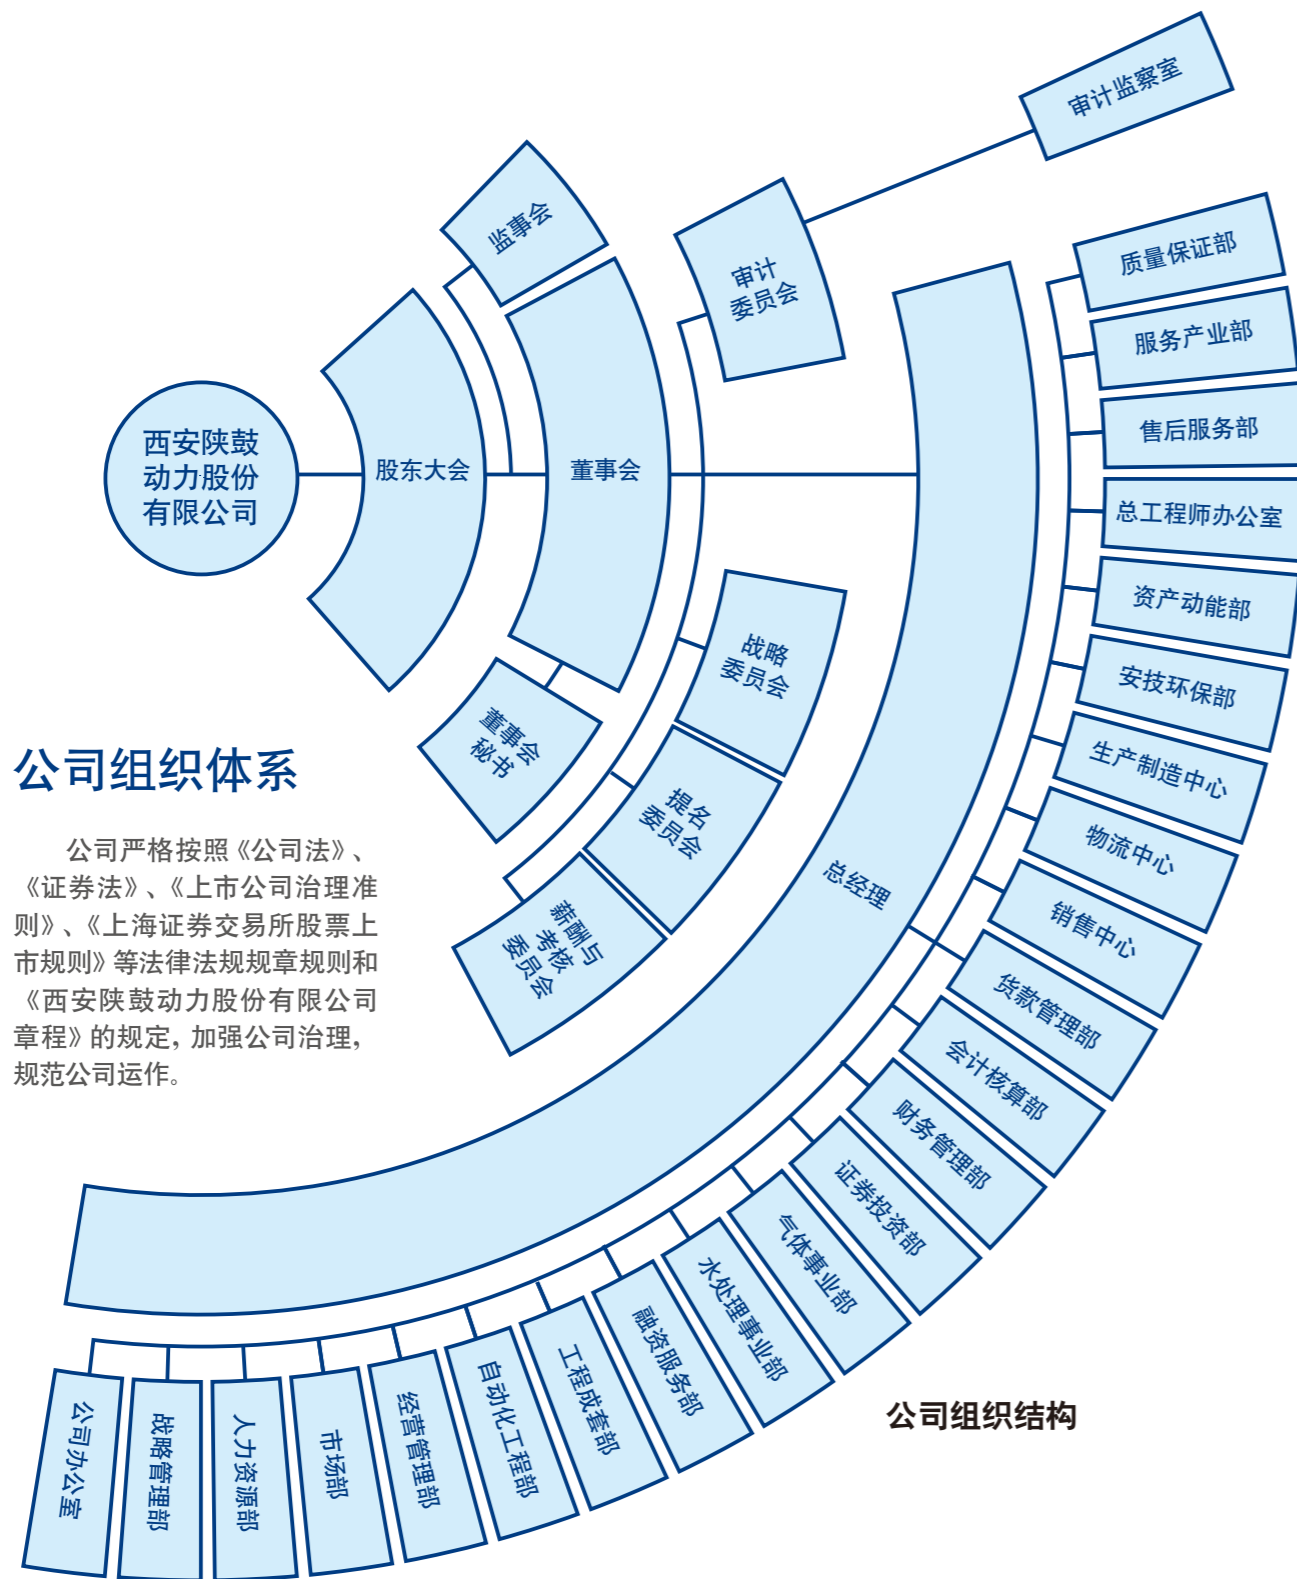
公司组织体系

公司严格按照《公司法》、《证券法》、《上市公司治理准则》、《上海证券交易所股票上市规则》等法律法规规章规则和《西安陕鼓动力股份有限公司章程》的规定，加强公司治理，规范公司运作。

西安陕鼓动力股份有限公司

股东大会

监事会

董事会

董事会秘书

审计委员会

审计监察室

战略委员会

提名委员会

薪酬与考核委员会

总经理

质量保证部

服务产业部

售后服务部

总工程师办公室

资产动能部

安技环保部

生产制造中心

物流中心

销售中心

货款管理部

会计核算部

财务管理部

证券投资部

气体事业部

水处理事业部

融资服务部

工程成套部

自动化工程部

经营管理部

市场部

人力资源部

战略管理部

公司办公室

公司组织结构